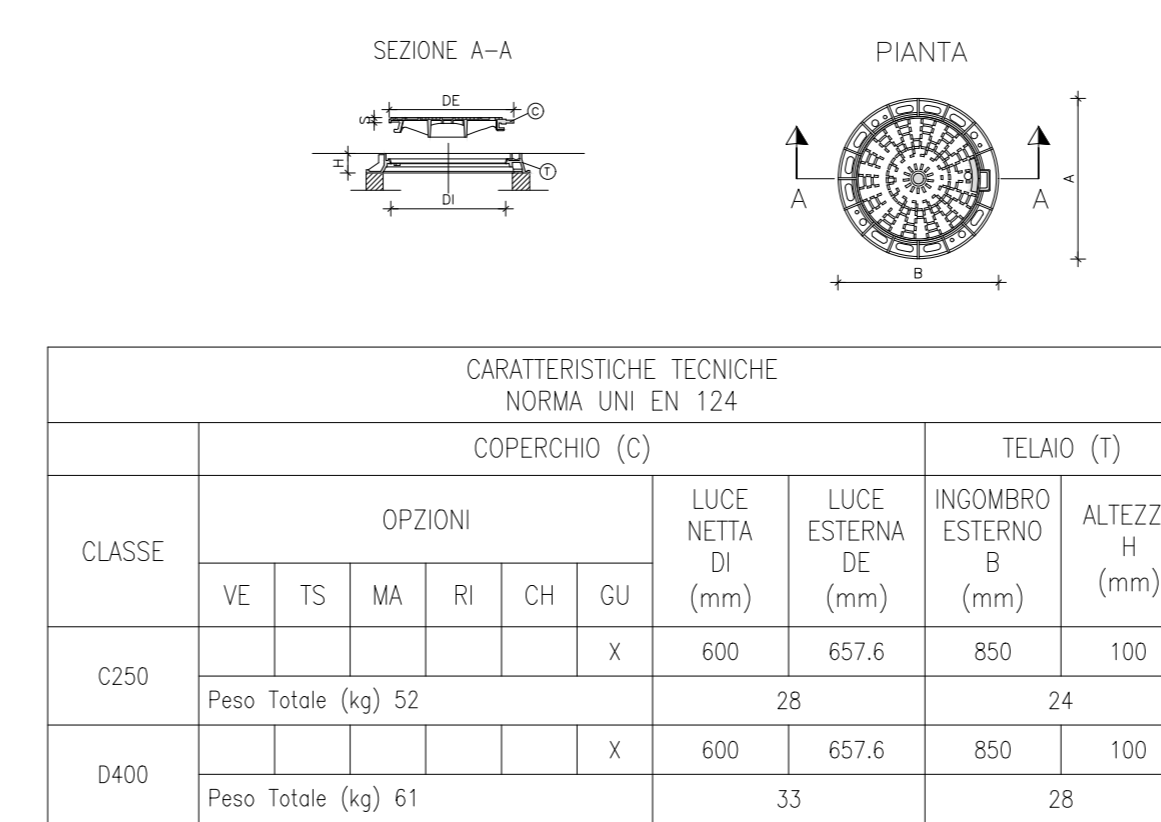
SEZIONE A–A

DE

S

C

H

T

DI

PIANTA

A

A

A

B

CARATTERISTICHE TECNICHE
NORMA UNI EN 124

| CLASSE | COPERCHIO (C) | | | | | | | | TELAIO (T) | |
|---|---|---|---|---|---|---|---|---|---|---|
| | OPZIONI | | | | | | LUCE NETTA DI (mm) | LUCE ESTERNA DE (mm) | INGOMBRO ESTERNO B (mm) | ALTEZZ H (mm) |
| | VE | TS | MA | RI | CH | GU | | | | |
| C250 | | | | | | X | 600 | 657.6 | 850 | 100 |
| | Peso Totale (kg) 52 | | | | | | 28 | | 24 | |
| D400 | | | | | | X | 600 | 657.6 | 850 | 100 |
| | Peso Totale (kg) 61 | | | | | | 33 | | 28 | |